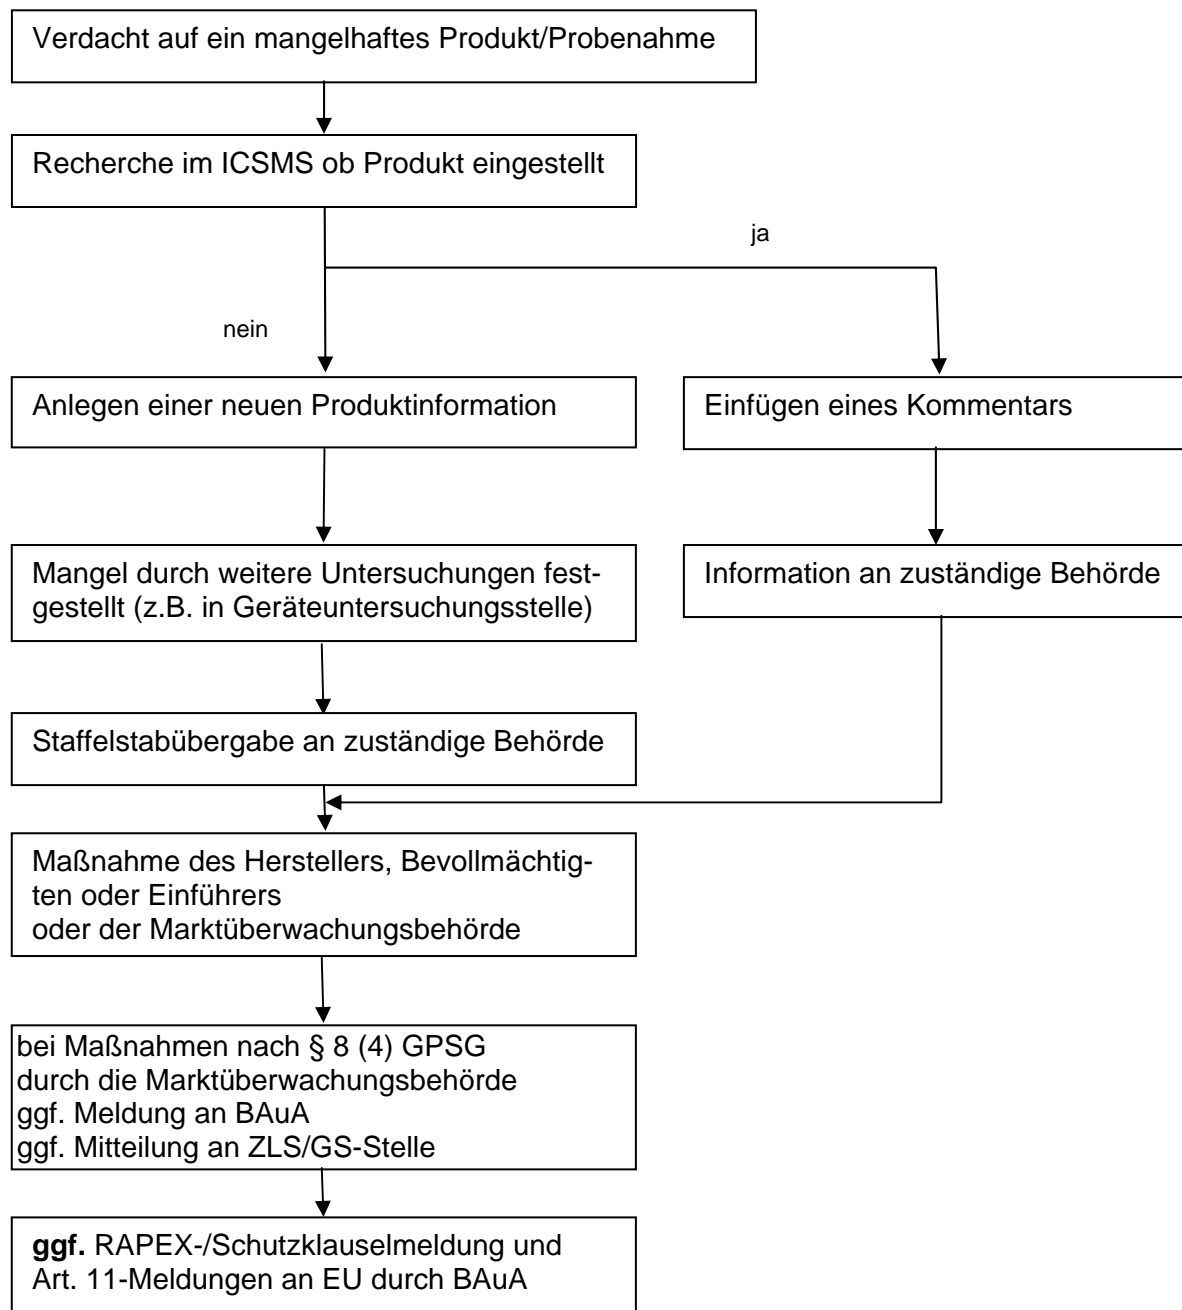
Verdacht auf ein mangelhaftes Produkt/Probenahme

Recherche im ICSMS ob Produkt eingestellt

ja

nein

Anlegen einer neuen Produktinformation

Einfügen eines Kommentars

Mangel durch weitere Untersuchungen festgestellt (z.B. in Geräteuntersuchungsstelle)

Information an zuständige Behörde

Staffelstabübergabe an zuständige Behörde

Maßnahme des Herstellers, Bevollmächtigten oder Einführers
oder der Marktüberwachungsbehörde

bei Maßnahmen nach § 8 (4) GPSG
durch die Marktüberwachungsbehörde
ggf. Meldung an BAuA
ggf. Mitteilung an ZLS/GS-Stelle

**ggf.** RAPEX-/Schutzklauselmeldung und Art. 11-Meldungen an EU durch BAuA